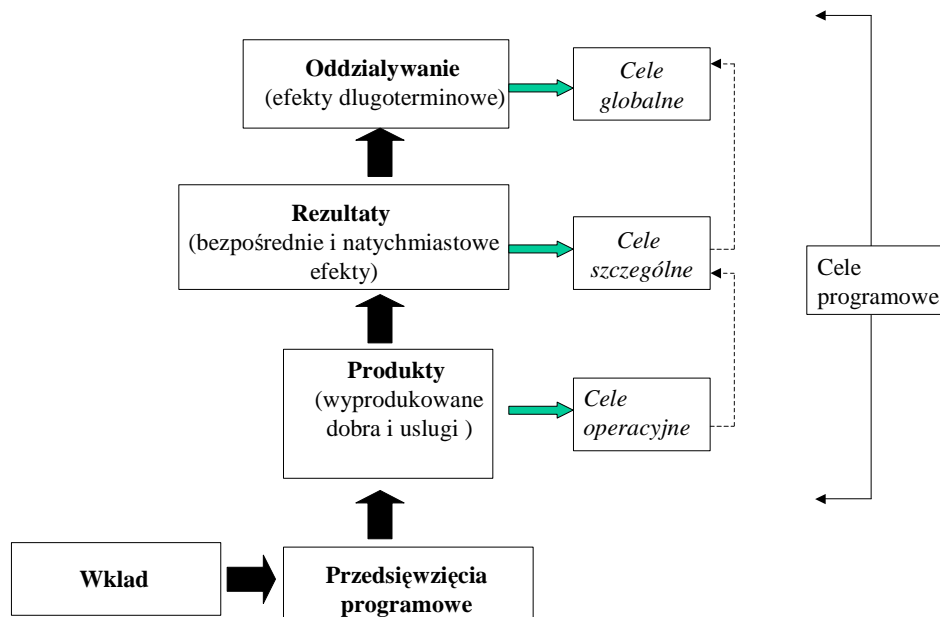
**Oddzialywanie**
(efekty dlugoterminowe)

*Cele globalne*

**Rezultaty**
(bezpośrednie i natychmiastowe efekty)

*Cele szczególne*

Cele programowe

**Produkty**
(wyprodukowane dobra i uslugi )

*Cele operacyjne*

**Wklad**

**Przedsięwzięcia programowe**